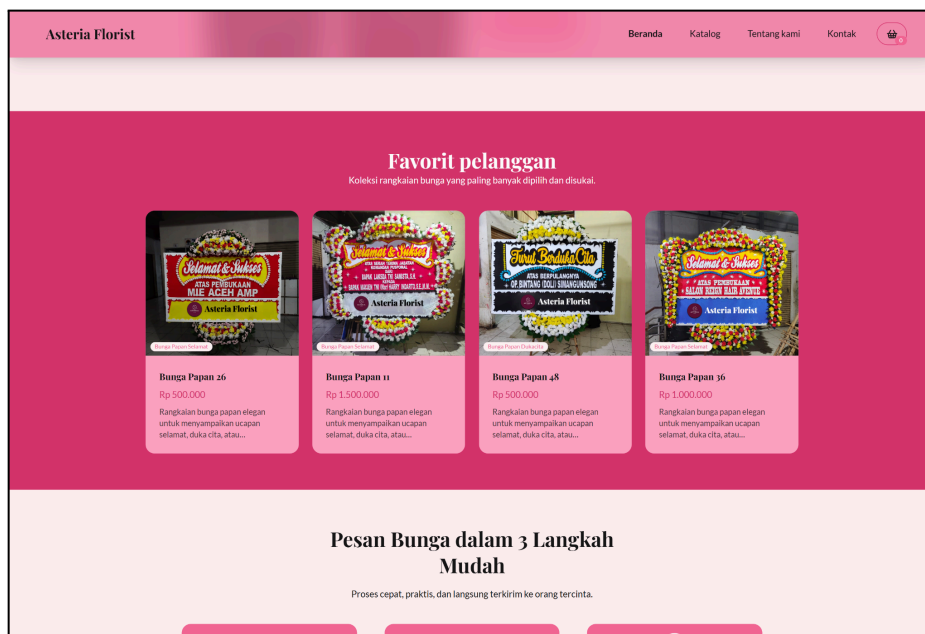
Asteria Florist

Beranda Katalog Tentang kami Kontak

0

Favorit pelanggan

Koleksi rangkaian bunga yang paling banyak dipilih dan disukai.

Selamat & Sukses
ATAS PEMBUKAAN
MIE ACEH AMP
Asteria Florist

Bunga Papan Selamat

Bunga Papan 26

Rp 500.000

Rangkaian bunga papan elegan untuk menyampaikan ucapan selamat, duka cita, atau...

Selamat & Sukses
Asteria Florist

Bunga Papan Selamat

Bunga Papan 11

Rp 1.500.000

Rangkaian bunga papan elegan untuk menyampaikan ucapan selamat, duka cita, atau...

Turut Berduka Cita
ATAS BERPULANGNYA
OP.BINTANG (DOLI) SIMANGUNSONG
Asteria Florist

Bunga Papan Dukacita

Bunga Papan 48

Rp 500.000

Rangkaian bunga papan elegan untuk menyampaikan ucapan selamat, duka cita, atau...

Selamat & Sukses
ATAS PEMBUKAAN
SALON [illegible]
Asteria Florist

Bunga Papan Selamat

Bunga Papan 36

Rp 1.000.000

Rangkaian bunga papan elegan untuk menyampaikan ucapan selamat, duka cita, atau...

Pesan Bunga dalam 3 Langkah Mudah

Proses cepat, praktis, dan langsung terkirim ke orang tercinta.